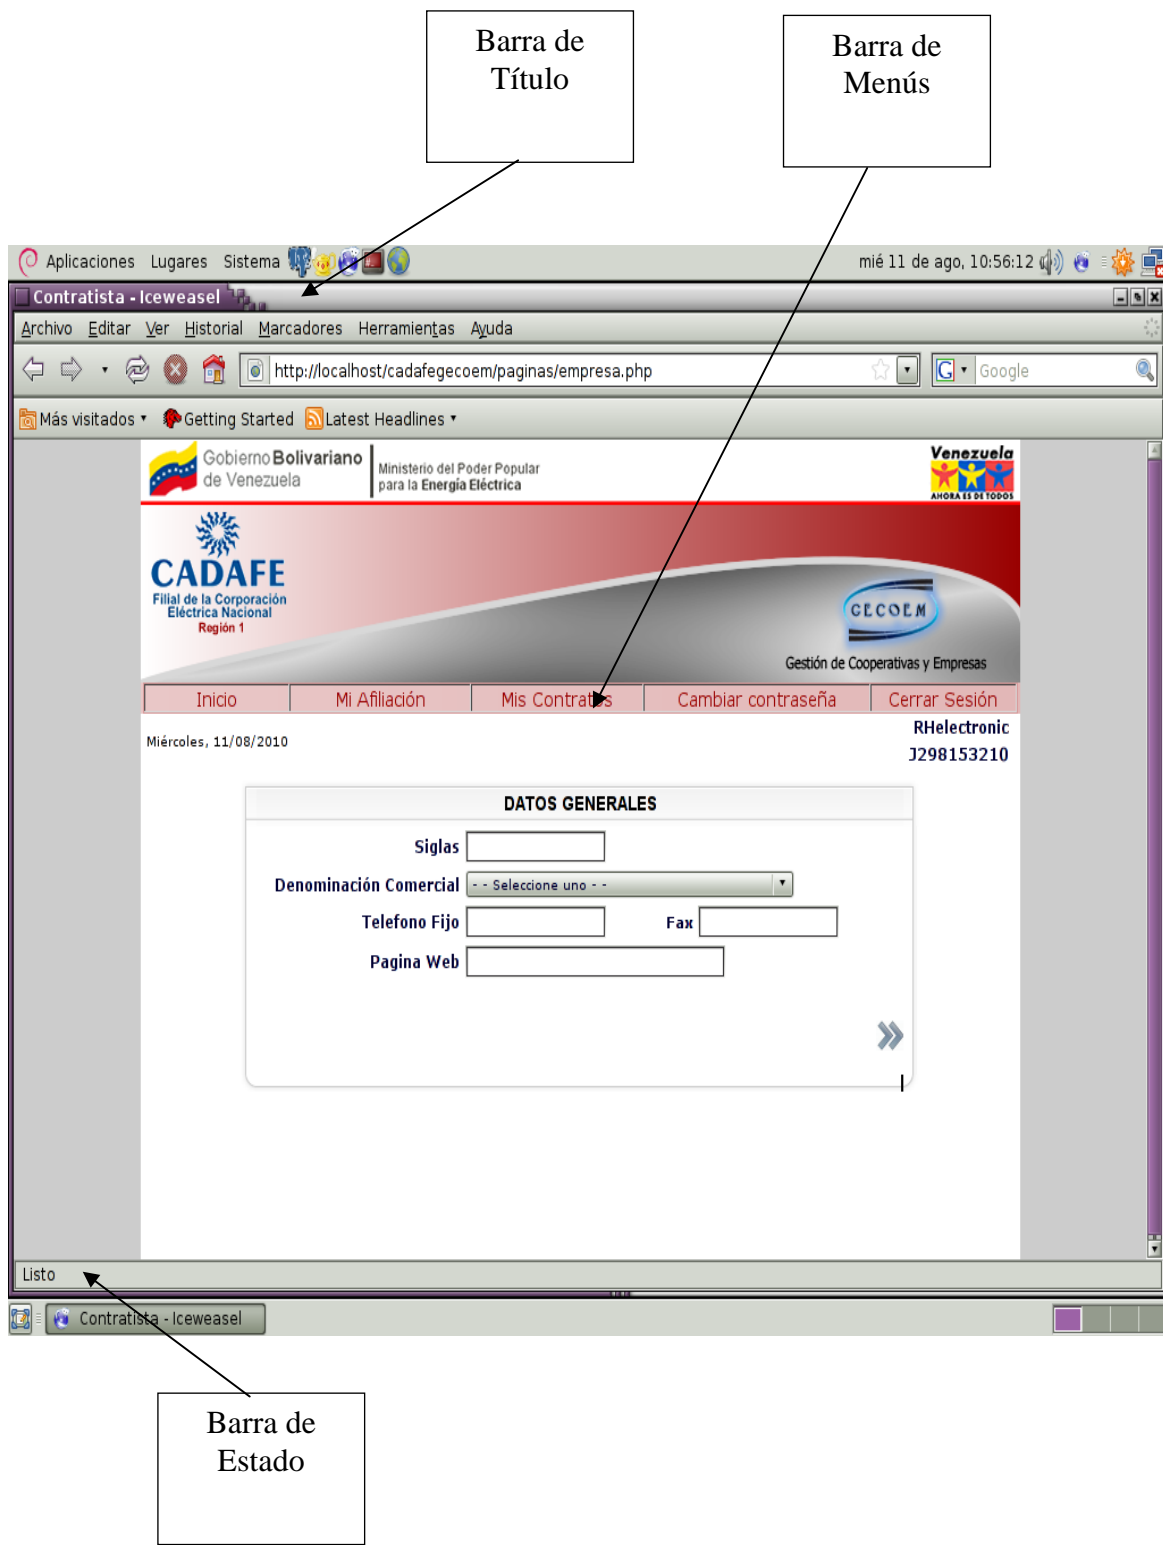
Barra de Título

Barra de Menús

Aplicaciones Lugares Sistema

mié 11 de ago, 10:56:12

Contratista - Iceweasel

Archivo Editar Ver Historial Marcadores Herramientas Ayuda

http://localhost/cadafegecoem/paginas/empresa.php

Google

Más visitados Getting Started Latest Headlines

Gobierno Bolivariano de Venezuela

Ministerio del Poder Popular para la Energía Eléctrica

Venezuela AHORA ES DE TODOS

CADAFE
Filial de la Corporación Eléctrica Nacional
Región 1

GECOEM
Gestión de Cooperativas y Empresas

| Inicio | Mi Afiliación | Mis Contratos | Cambiar contraseña | Cerrar Sesión |
|---|---|---|---|---|

Miércoles, 11/08/2010

RHelectronic
J298153210

DATOS GENERALES

Siglas

Denominación Comercial - - Seleccione uno - -

Telefono Fijo

Fax

Pagina Web

Listo

Contratista - Iceweasel

Barra de Estado